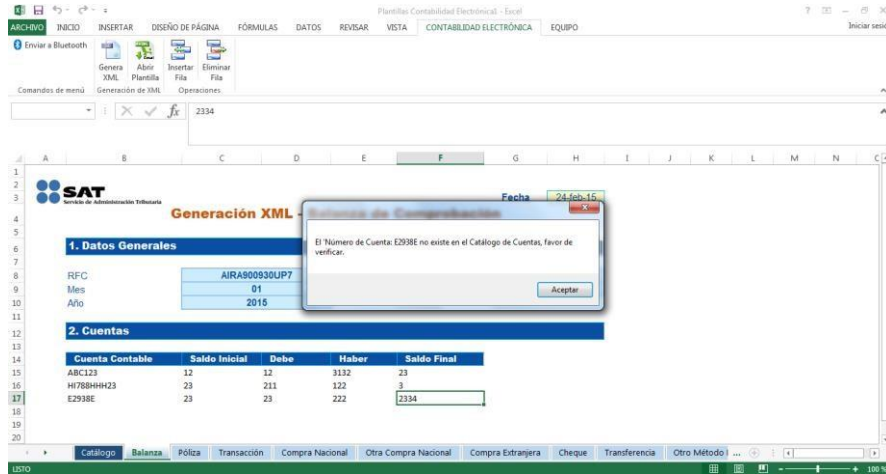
Plantillas Contabilidad Electrónica - Excel

ARCHIVO INICIO INSERTAR DISEÑO DE PÁGINA FÓRMULAS DATOS REVISAR VISTA CONTABILIDAD ELECTRÓNICA EQUIPO Iniciar sesi

Enviar a Bluetooth
Comandos de menú

Genera XML
Abrir Plantilla
Generación de XML

Insertar Fila
Eliminar Fila
Operaciones

$f_x$ 2334

SAT
Servicio de Administración Tributaria

Generación XML - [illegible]

Fecha 24-feb-15

1. Datos Generales

| RFC | AIRA900930UP7 |
|---|---|
| Mes | 01 |
| Año | 2015 |

2. Cuentas

| Cuenta Contable | Saldo Inicial | Debe | Haber | Saldo Final |
|---|---|---|---|---|
| ABC123 | 12 | 12 | 3132 | 23 |
| HI788HHH23 | 23 | 211 | 122 | 3 |
| E2938E | 23 | 23 | 222 | 2334 |

El 'Número de Cuenta: E2938E no existe en el Catálogo de Cuentas, favor de verificar.

Aceptar

Catálogo Balanza Póliza Transacción Compra Nacional Otra Compra Nacional Compra Extranjera Cheque Transferencia Otro Método ...

LISTO 100 %